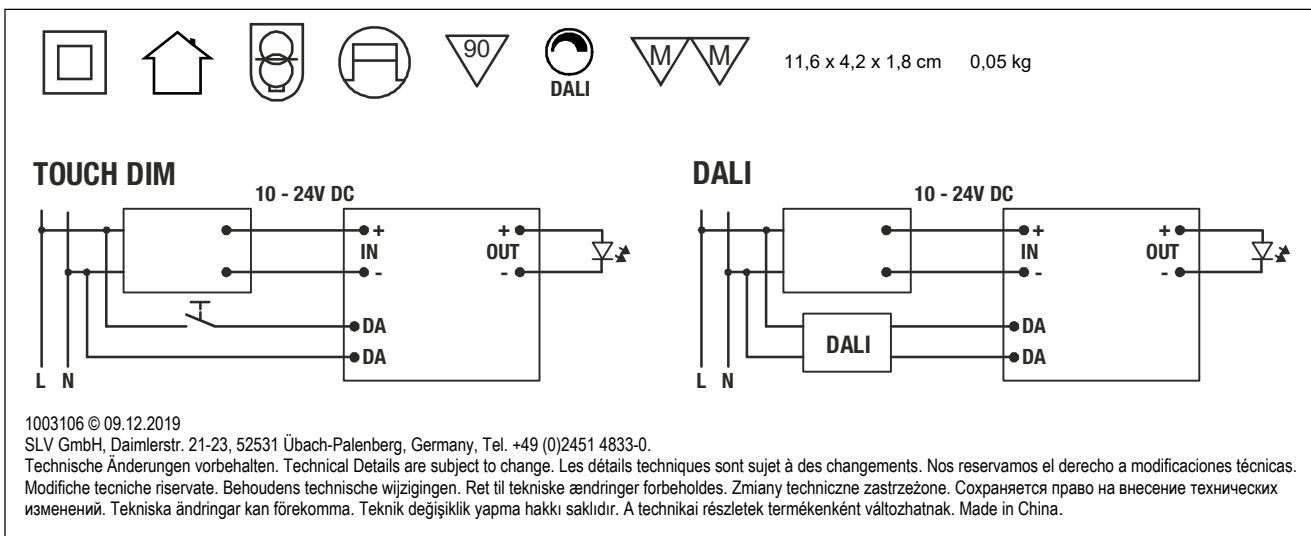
90

DALI

M M

11,6 x 4,2 x 1,8 cm 0,05 kg

TOUCH DIM

10 - 24V DC

+ IN -

+ OUT -

DA

DA

L N

DALI

10 - 24V DC

+ IN -

+ OUT -

DALI

DA

DA

L N

1003106 © 09.12.2019
SLV GmbH, Daimlerstr. 21-23, 52531 Übach-Palenberg, Germany, Tel. +49 (0)2451 4833-0.
Technische Änderungen vorbehalten. Technical Details are subject to change. Les détails techniques sont sujet à des changements. Nos reservamos el derecho a modificaciones técnicas. Modifiche tecniche riservate. Behoudens technische wijzigingen. Ret til tekniske ændringer forbeholdes. Zmiany techniczne zastrzeżone. Сохраняется право на внесение технических изменений. Tekniska ändringar kan förekomma. Teknik değişiklik yapma hakkı saklıdır. A technikai részletek termékenként változhatnak. Made in China.